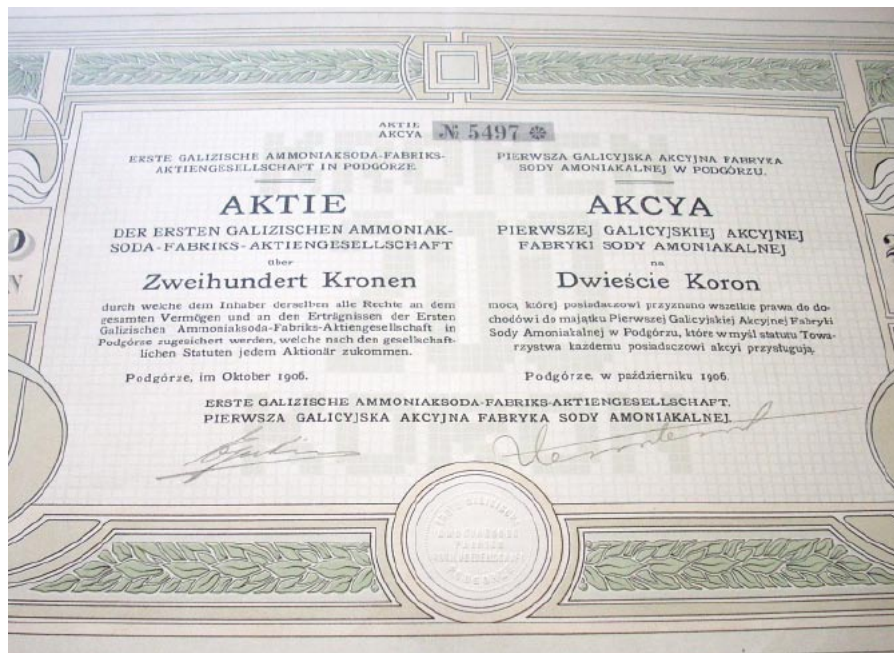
AKTIE AKCYA № 5497

ERSTE GALIZISCHE AMMONIAKSODA-FABRIKS-AKTIENGESELLSCHAFT IN PODGÓRZE.

PIERWSZA GALICYJSKA AKCYJNA FABRYKA SODY AMONIAKALNEJ W PODGÓRZU.

AKTIE

DER ERSTEN GALIZISCHEN AMMONIAK-SODA-FABRIKS-AKTIENGESELLSCHAFT

über

Zweihundert Kronen

durch welche dem Inhaber derselben alle Rechte an dem gesamten Vermögen und an den Erträgnissen der Ersten Galizischen Ammoniaksoda-Fabriks-Aktiengesellschaft in Podgórze zugesichert werden, welche nach den gesellschaftlichen Statuten jedem Aktionär zukommen.

Podgórze, im Oktober 1906.

AKCYA

PIERWSZEJ GALICYJSKIEJ AKCYJNEJ FABRYKI SODY AMONIAKALNEJ

na

Dwieście Koron

mocą której posiadaczowi przyznano wszelkie prawa do dochodów i do majątku Pierwszej Galicyjskiej Akcyjnej Fabryki Sody Amoniakalnej w Podgórzu, które w myśl statutu Towarzystwa każdemu posiadaczowi akcyi przysługują.

Podgórze, w październiku 1906.

ERSTE GALIZISCHE AMMONIAKSODA-FABRIKS-AKTIENGESELLSCHAFT.
PIERWSZA GALICYJSKA AKCYJNA FABRYKA SODY AMONIAKALNEJ.

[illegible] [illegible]

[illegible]